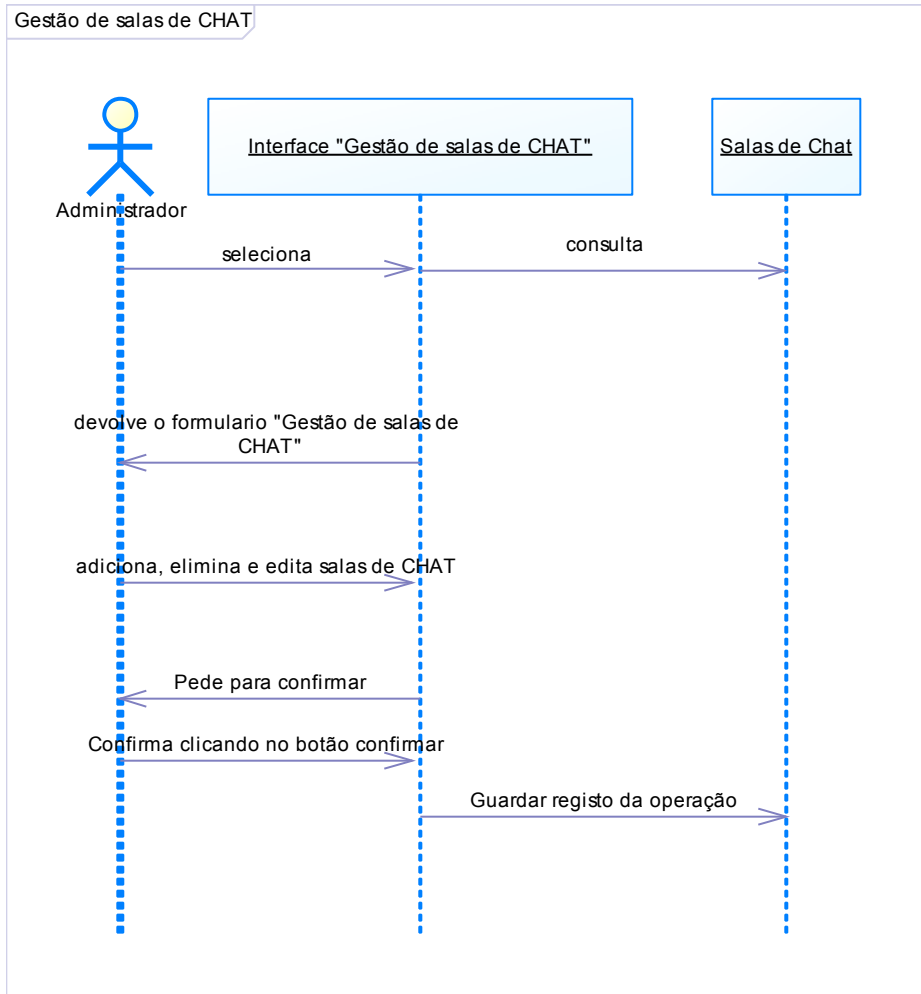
Gestão de salas de CHAT

Administrador

Interface "Gestão de salas de CHAT"

Salas de Chat

seleciona

consulta

devolve o formulario "Gestão de salas de CHAT"

adiciona, elimina e edita salas de CHAT

Pede para confirmar

Confirma clicando no botão confimar

Guardar registo da operação